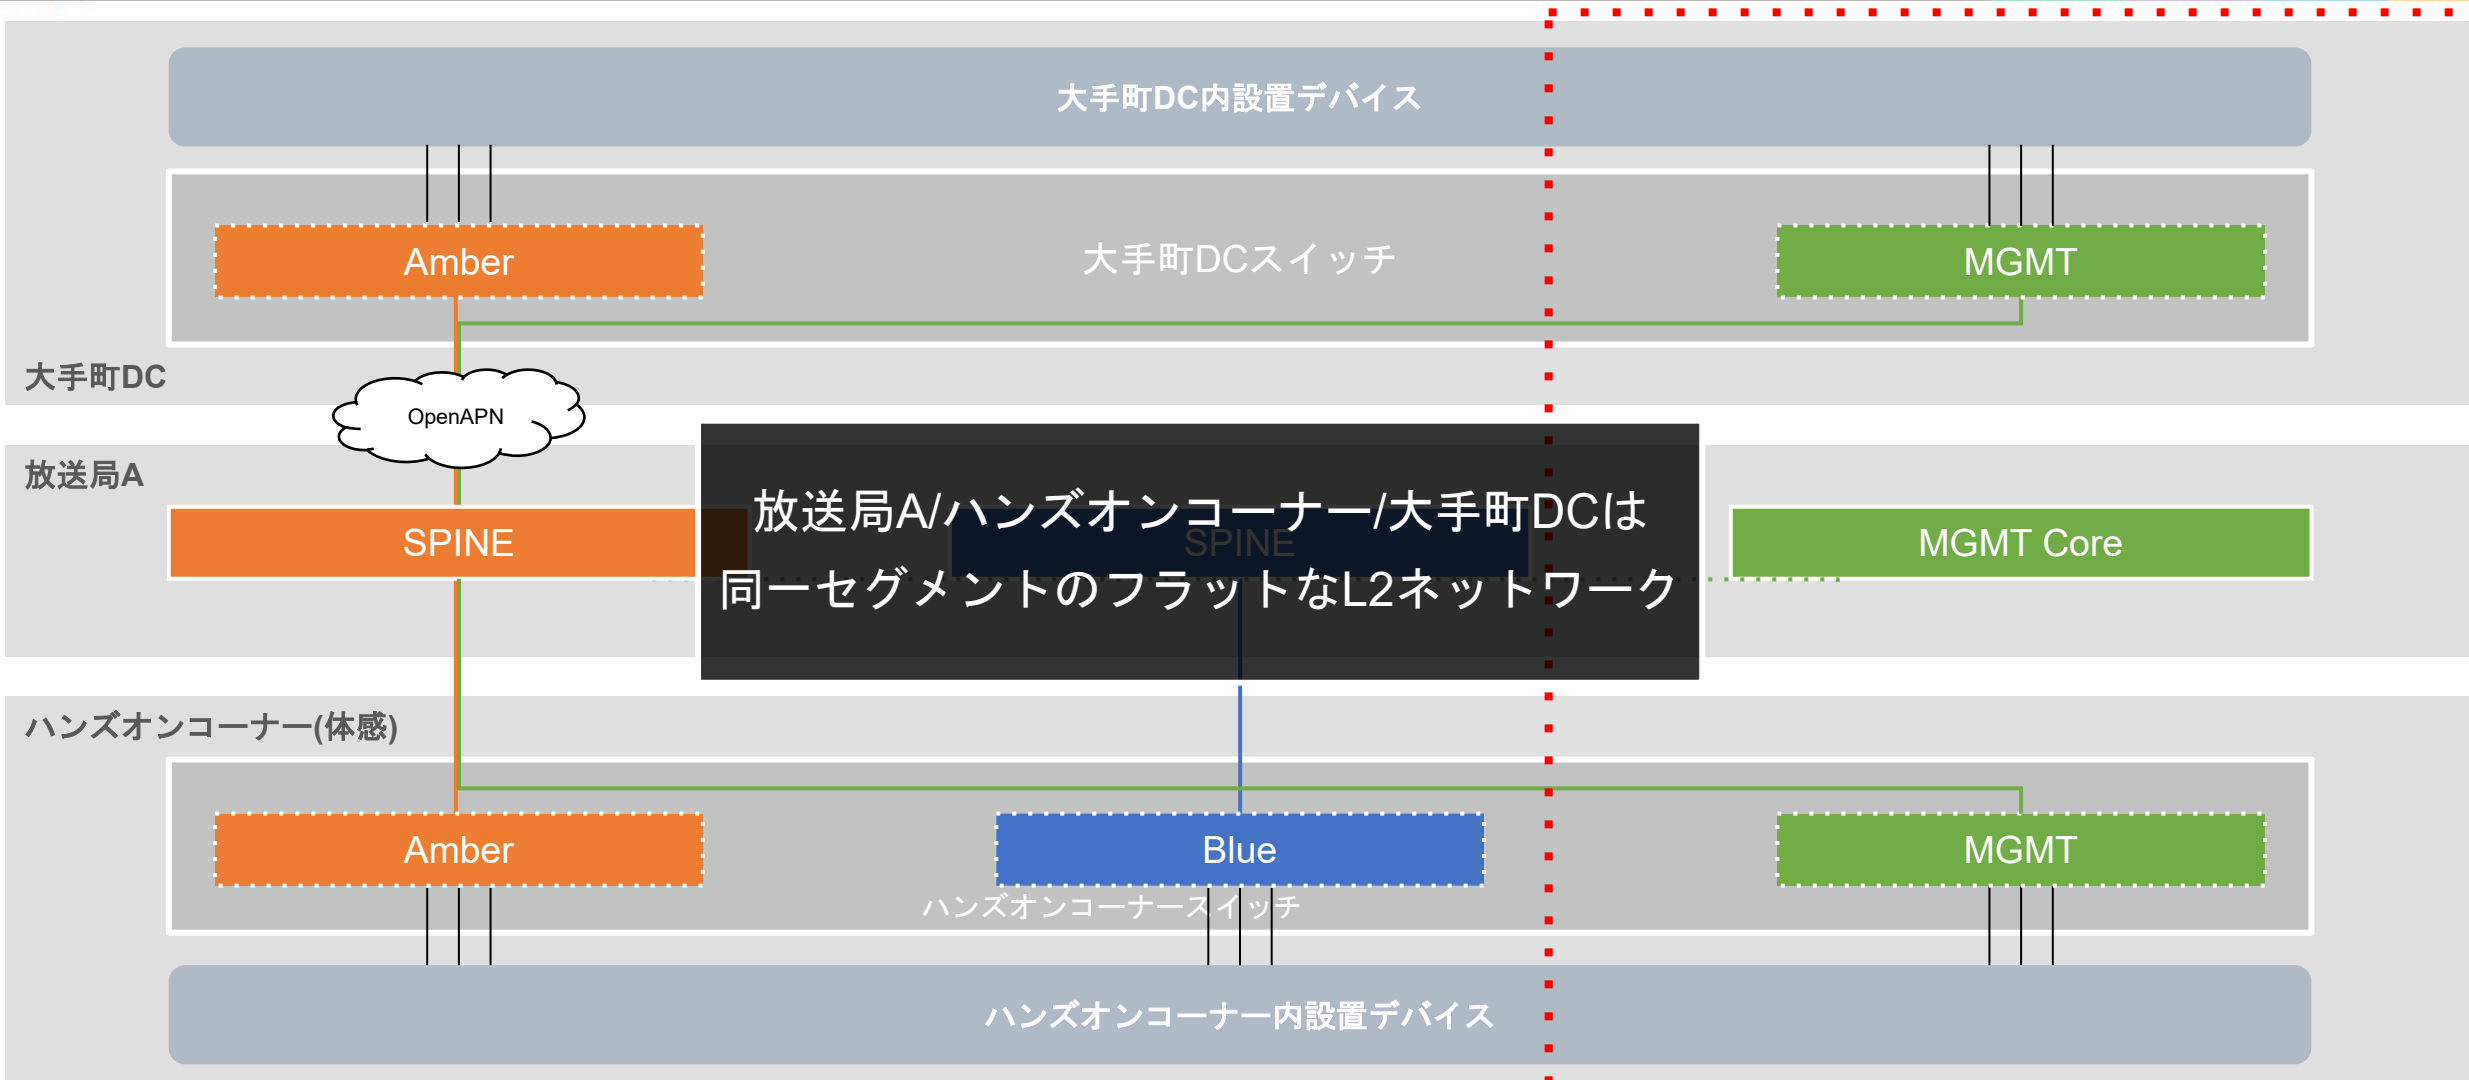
大手町DC内設置デバイス

Amber

大手町DCスイッチ

MGMT

大手町DC

OpenAPN

放送局A

SPINE

SPINE

MGMT Core

放送局A/ハンズオンコーナー/大手町DCは
同一セグメントのフラットなL2ネットワーク

ハンズオンコーナー(体感)

Amber

Blue

MGMT

ハンズオンコーナースイッチ

ハンズオンコーナー内設置デバイス